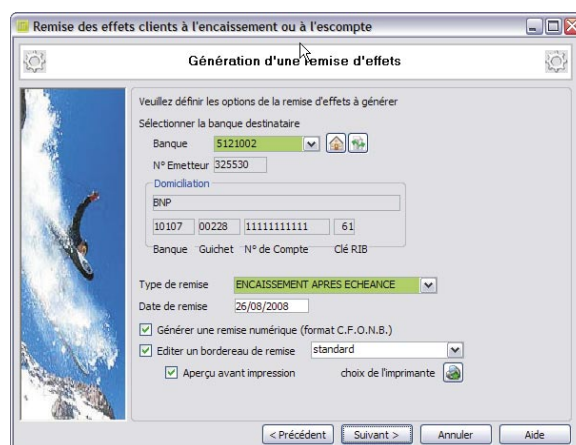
Remise des effets clients à l'encaissement ou à l'escompte

Génération d'une remise d'effets

Veuillez définir les options de la remise d'effets à générer

Sélectionner la banque destinataire

Banque 5121002

N° Emetteur 325530

Domiciliation

BNP

10107 00228 11111111111 61

Banque Guichet N° de Compte Clé RIB

Type de remise ENCAISSEMENT APRES ECHEANCE

Date de remise 26/08/2008

Générer une remise numérique (format C.F.O.N.B.)

Editer un bordereau de remise standard

Aperçu avant impression choix de l'imprimante

< Précédent Suivant > Annuler Aide